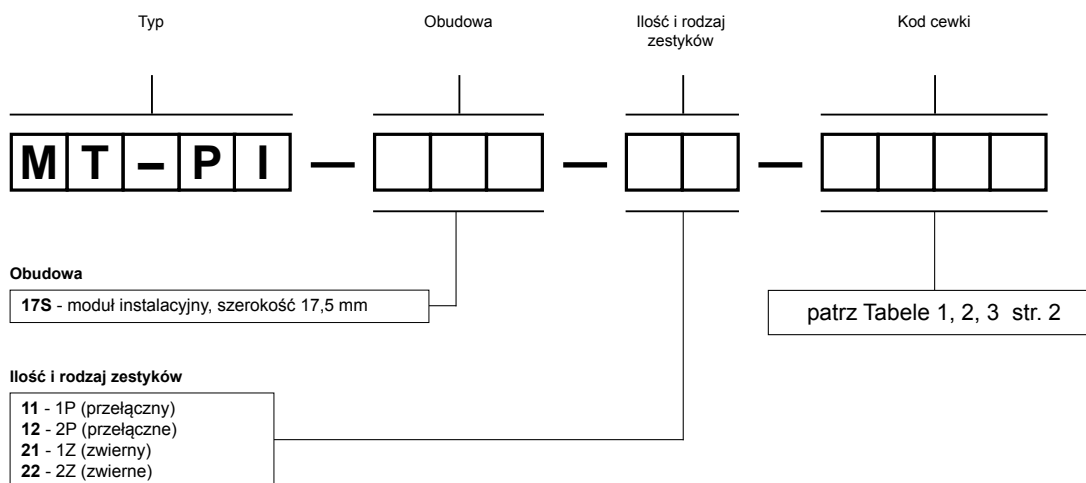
Typ

Obudowa

Ilość i rodzaj zestyków

Kod cewki

M T – P I — — —

Obudowa

**17S** - moduł instalacyjny, szerokość 17,5 mm

patrz Tabele 1, 2, 3 str. 2

Ilość i rodzaj zestyków

**11** - 1P (przełączny)
**12** - 2P (przełączne)
**21** - 1Z (zwierny)
**22** - 2Z (zwierne)